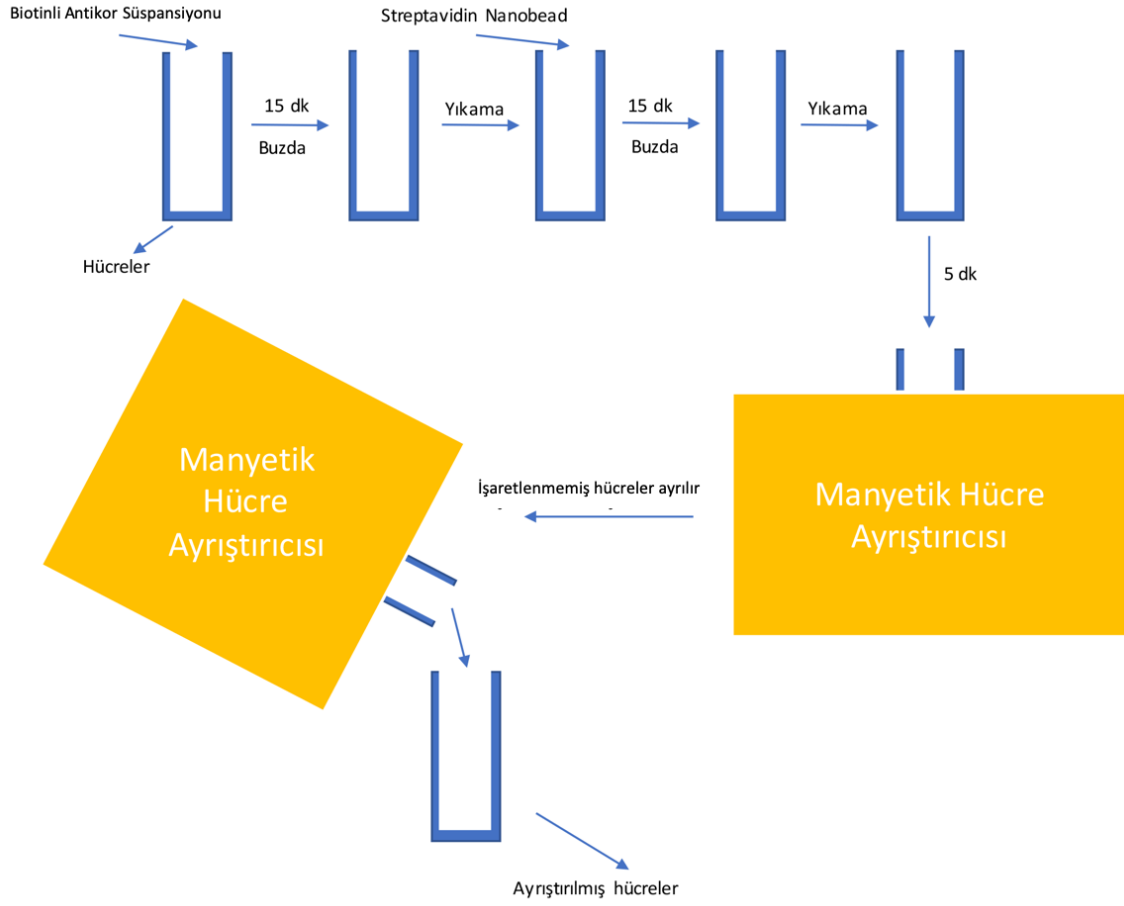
Biotinli Antikor Süspansiyonu

Streptavidin Nanobead

15 dk
Buzda

Yıkama

15 dk
Buzda

Yıkama

Hücreler

5 dk

Manyetik Hücre Ayrıştırıcısı

İşaretlenmemiş hücreler ayrılır

Manyetik Hücre Ayrıştırıcısı

Ayrıştırılmış hücreler